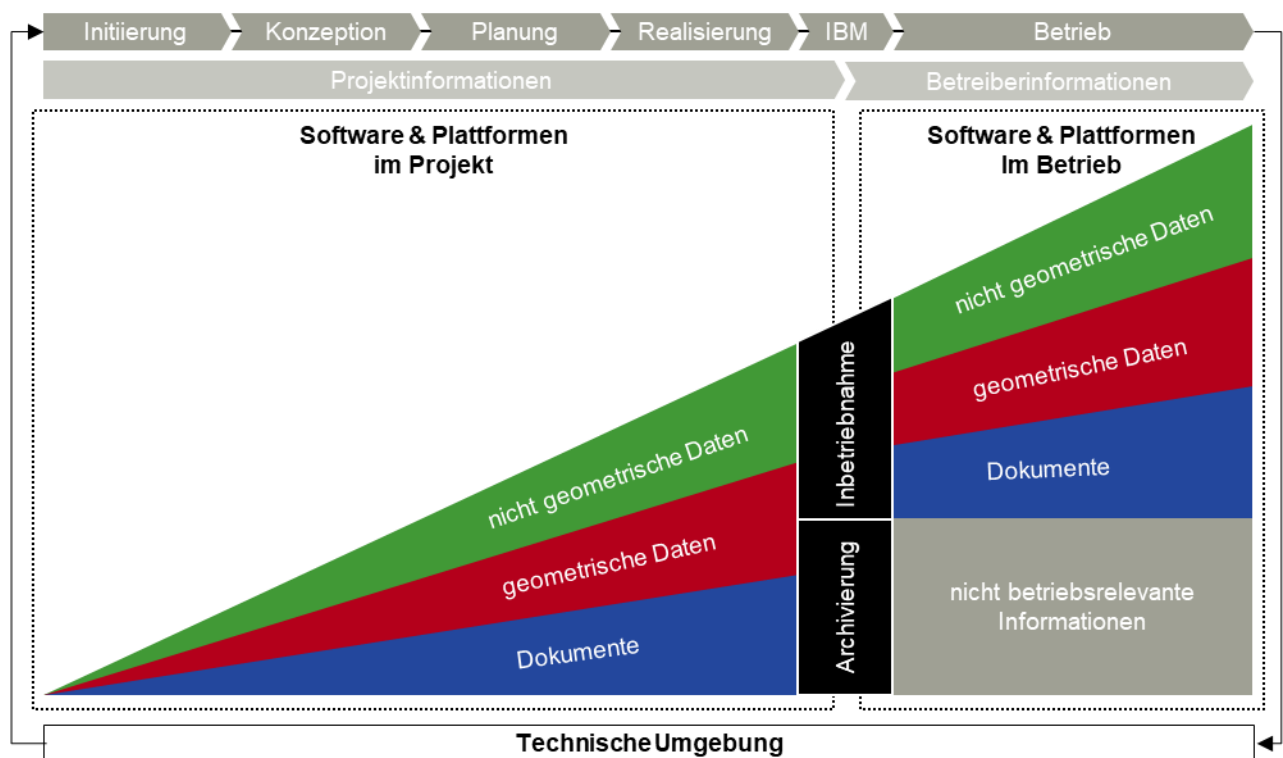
Initiierung
Konzeption
Planung
Realisierung
IBM
Betrieb

Projektinformationen
Betreiberinformationen

Software & Plattformen im Projekt

nicht geometrische Daten
geometrische Daten
Dokumente

Inbetriebnahme
Archivierung

Software & Plattformen Im Betrieb

nicht geometrische Daten
geometrische Daten
Dokumente
nicht betriebsrelevante Informationen

Technische Umgebung